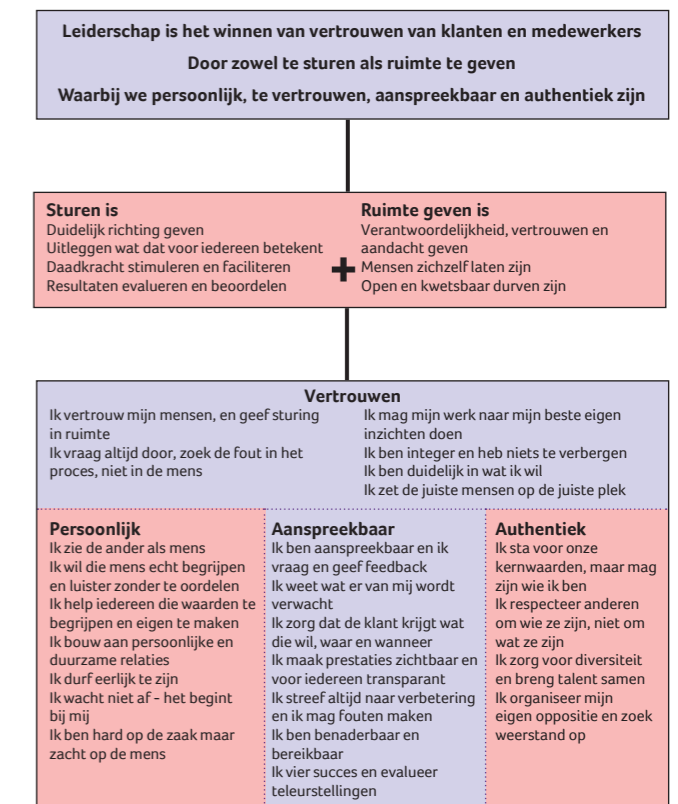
Leiderschap is het winnen van vertrouwen van klanten en medewerkers

Door zowel te sturen als ruimte te geven

Waarbij we persoonlijk, te vertrouwen, aanspreekbaar en authentiek zijn

Sturen is
Duidelijk richting geven
Uitleggen wat dat voor iedereen betekent
Daadkracht stimuleren en faciliteren
Resultaten evalueren en beoordelen

+

Ruimte geven is
Verantwoordelijkheid, vertrouwen en aandacht geven
Mensen zichzelf laten zijn
Open en kwetsbaar durven zijn

Vertrouwen
Ik vertrouw mijn mensen, en geef sturing in ruimte
Ik vraag altijd door, zoek de fout in het proces, niet in de mens

Ik mag mijn werk naar mijn beste eigen inzichten doen
Ik ben integer en heb niets te verbergen
Ik ben duidelijk in wat ik wil
Ik zet de juiste mensen op de juiste plek

Persoonlijk
Ik zie de ander als mens
Ik wil die mens echt begrijpen en luister zonder te oordelen
Ik help iedereen die waarden te begrijpen en eigen te maken
Ik bouw aan persoonlijke en duurzame relaties
Ik durf eerlijk te zijn
Ik wacht niet af - het begint bij mij
Ik ben hard op de zaak maar zacht op de mens

Aanspreekbaar
Ik ben aanspreekbaar en ik vraag en geef feedback
Ik weet wat er van mij wordt verwacht
Ik zorg dat de klant krijgt wat die wil, waar en wanneer
Ik maak prestaties zichtbaar en voor iedereen transparant
Ik streef altijd naar verbetering en ik mag fouten maken
Ik ben benaderbaar en bereikbaar
Ik vier succes en evalueer teleurstellingen

Authentiek
Ik sta voor onze kernwaarden, maar mag zijn wie ik ben
Ik respecteer anderen om wie ze zijn, niet om wat ze zijn
Ik zorg voor diversiteit en breng talent samen
Ik organiseer mijn eigen oppositie en zoek weerstand op